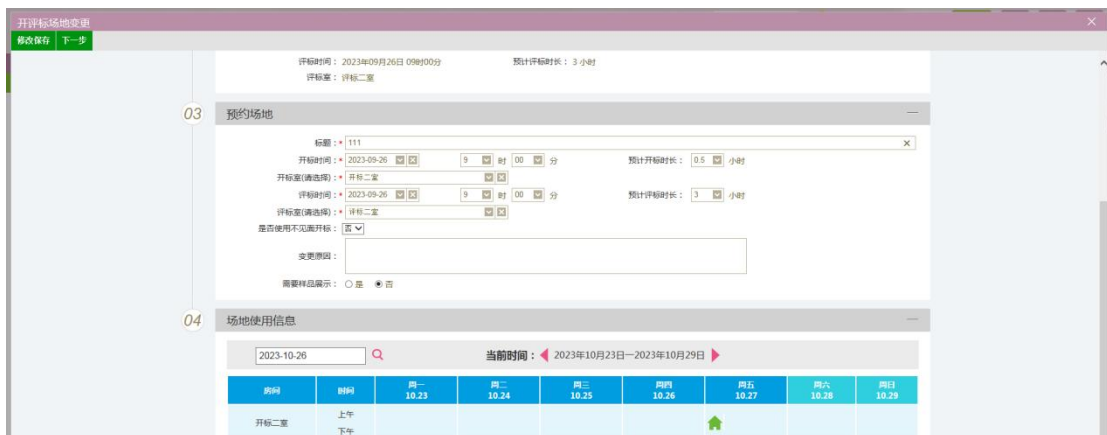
开评标场地变更

修改保存 下一步

评标时间：2023年09月26日 09时00分 预计评标时长：3 小时
评标室：评标二室

03 预约场地

标题：* 111
开标时间：* 2023-09-26 9 时 00 分 预计开标时长： 0.5 小时
开标室(请选择)：* 开标二室
评标时间：* 2023-09-26 9 时 00 分 预计评标时长： 3 小时
评标室(请选择)：* 评标二室
是否使用不见面开标： 否
变更原因：
需要样品展示： ○是 ◉否

04 场地使用信息

2023-10-26 当前时间： 2023年10月23日—2023年10月29日

| 房间 | 时间 | 周一 10.23 | 周二 10.24 | 周三 10.25 | 周四 10.26 | 周五 10.27 | 周六 10.28 | 周日 10.29 |
|---|---|---|---|---|---|---|---|---|
| 开标二室 | 上午 下午 | | | | | | | |